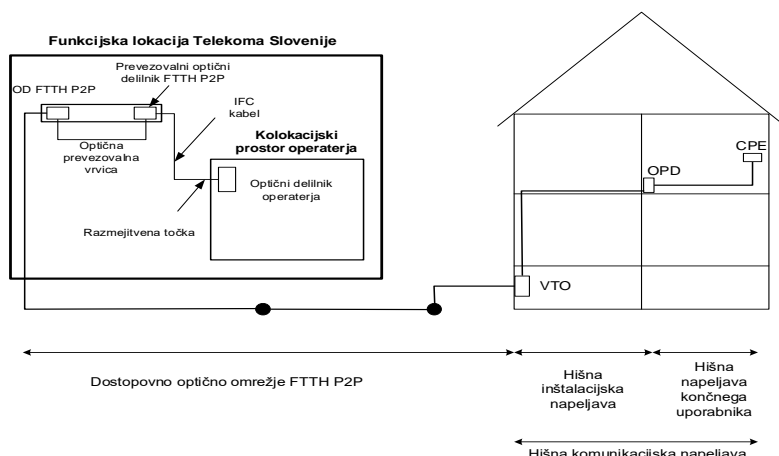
Funkcijska lokacija Telekoma Slovenije

Prevezovalni optični delilnik FTTH P2P

OD FTTH P2P

IFC kabel

Optična prevezovalna vrvica

Kolokacijski prostor operaterja

Optični delilnik operaterja

Razmejitvena točka

CPE

OPD

VTO

Dostopovno optično omrežje FTTH P2P

Hišna inštalacijska napeljava

Hišna napeljava končnega uporabnika

Hišna komunikacijska napeljava